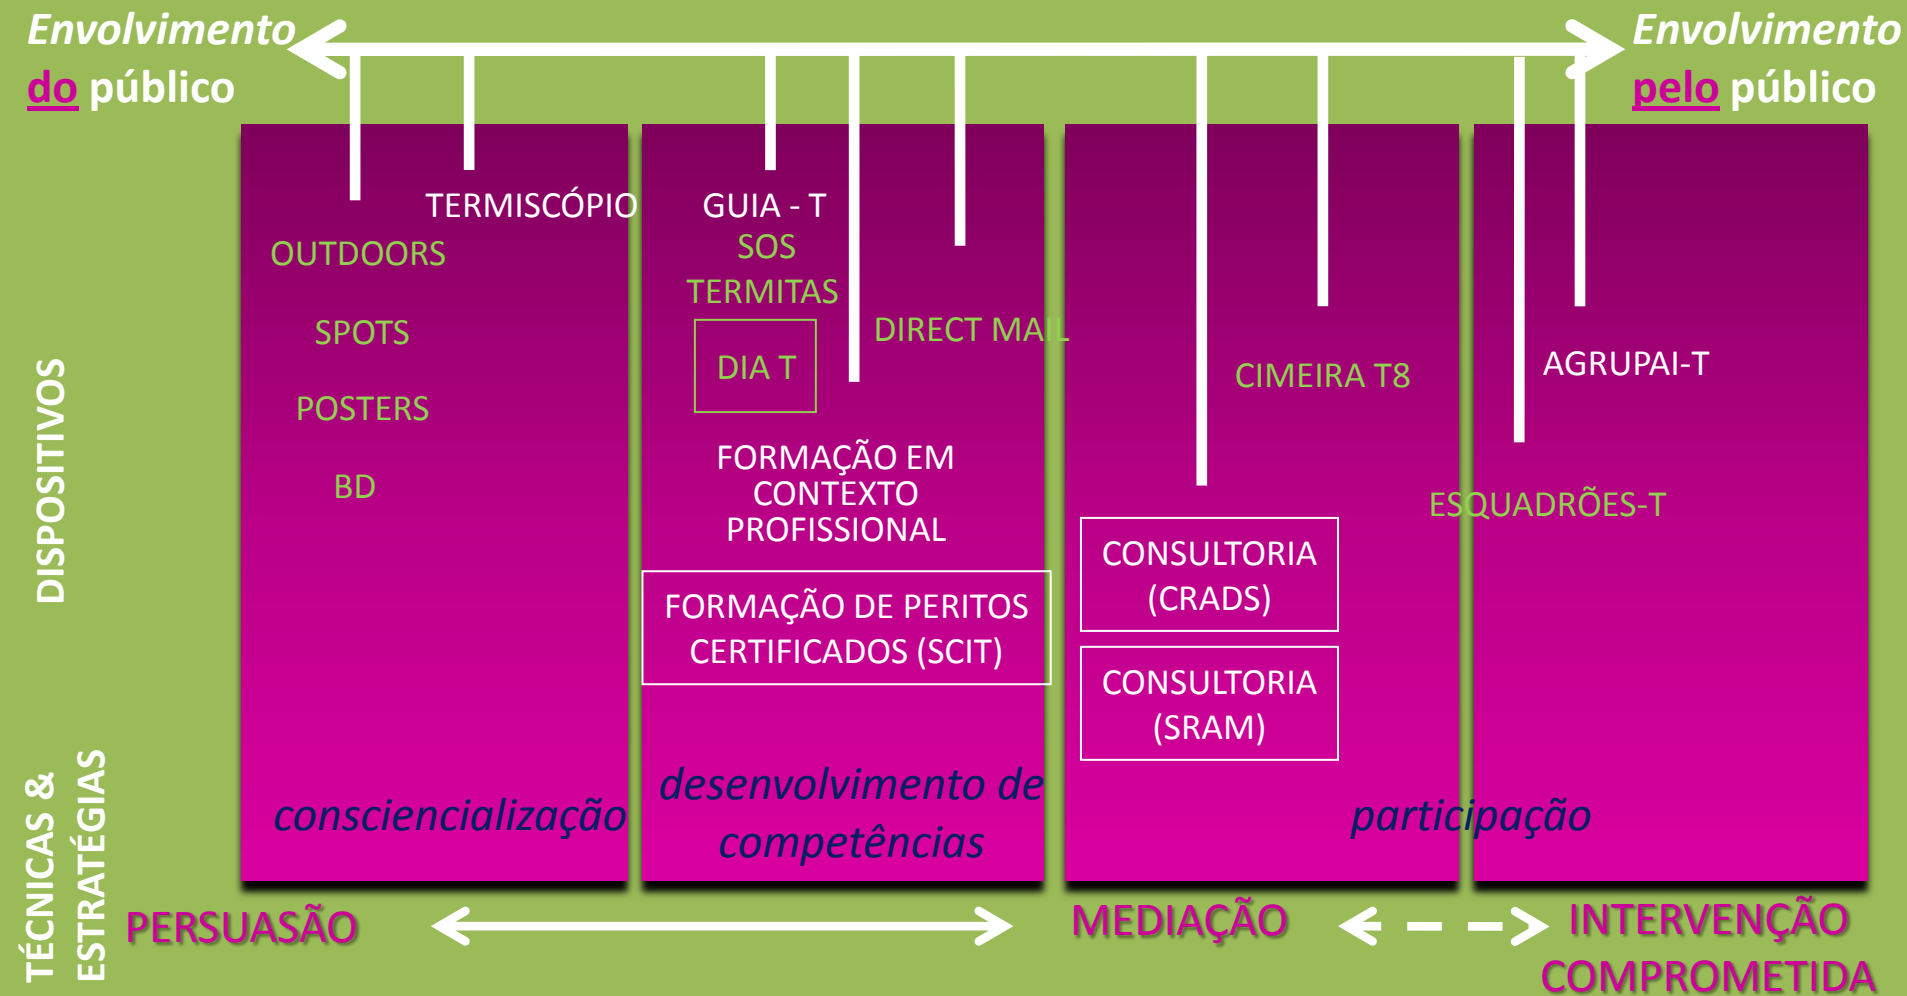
Envolvimento do público

Envolvimento pelo público

DISPOSITIVOS

TERMISCÓPIO
OUTDOORS
SPOTS
POSTERS
BD

GUIA - T
SOS TERMITAS
DIA T
DIRECT MAIL
FORMAÇÃO EM CONTEXTO PROFISSIONAL
FORMAÇÃO DE PERITOS CERTIFICADOS (SCIT)

CIMEIRA T8
CONSULTORIA (CRADS)
CONSULTORIA (SRAM)

AGRUPAI-T
ESQUADRÕES-T

consciencialização

desenvolvimento de competências

participação

TÉCNICAS & ESTRATÉGIAS

PERSUASÃO

MEDIAÇÃO

INTERVENÇÃO COMPROMETIDA